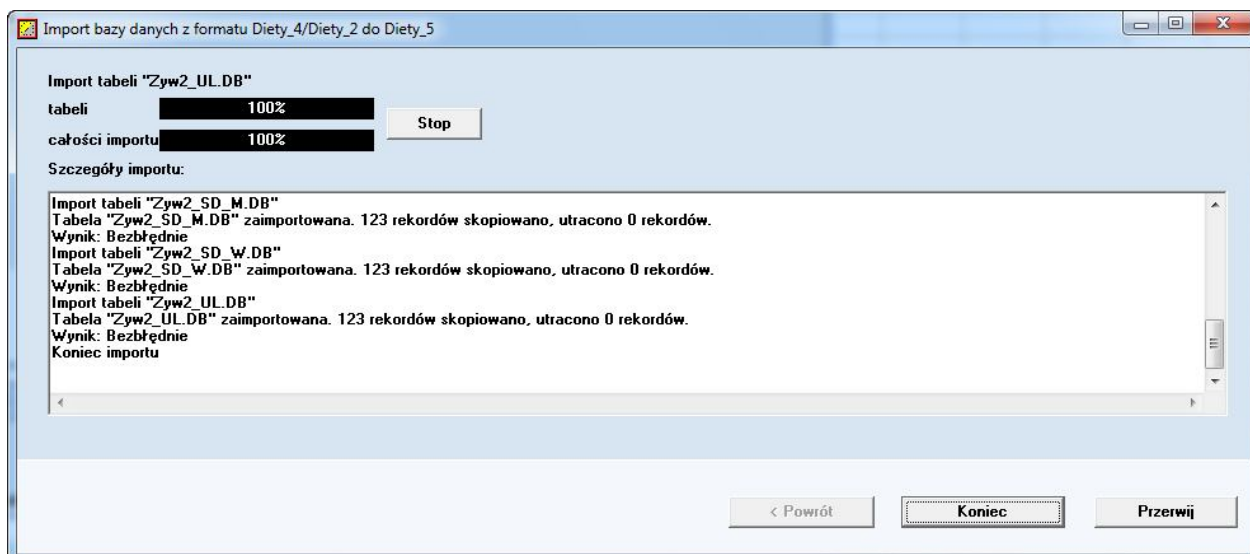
Import bazy danych z formatu Diety_4/Diety_2 do Diety_5

Import tabeli "Zyw2_UL.DB"

tabeli 100%

całości importu 100%

Stop

Szczegóły importu:

Import tabeli "Zyw2_SD_M.DB"
Tabela "Zyw2_SD_M.DB" zaimportowana. 123 rekordów skopiowano, utracono 0 rekordów.
Wynik: Bezbłędnie
Import tabeli "Zyw2_SD_W.DB"
Tabela "Zyw2_SD_W.DB" zaimportowana. 123 rekordów skopiowano, utracono 0 rekordów.
Wynik: Bezbłędnie
Import tabeli "Zyw2_UL.DB"
Tabela "Zyw2_UL.DB" zaimportowana. 123 rekordów skopiowano, utracono 0 rekordów.
Wynik: Bezbłędnie
Koniec importu

< Powrót

Koniec

Przerwij